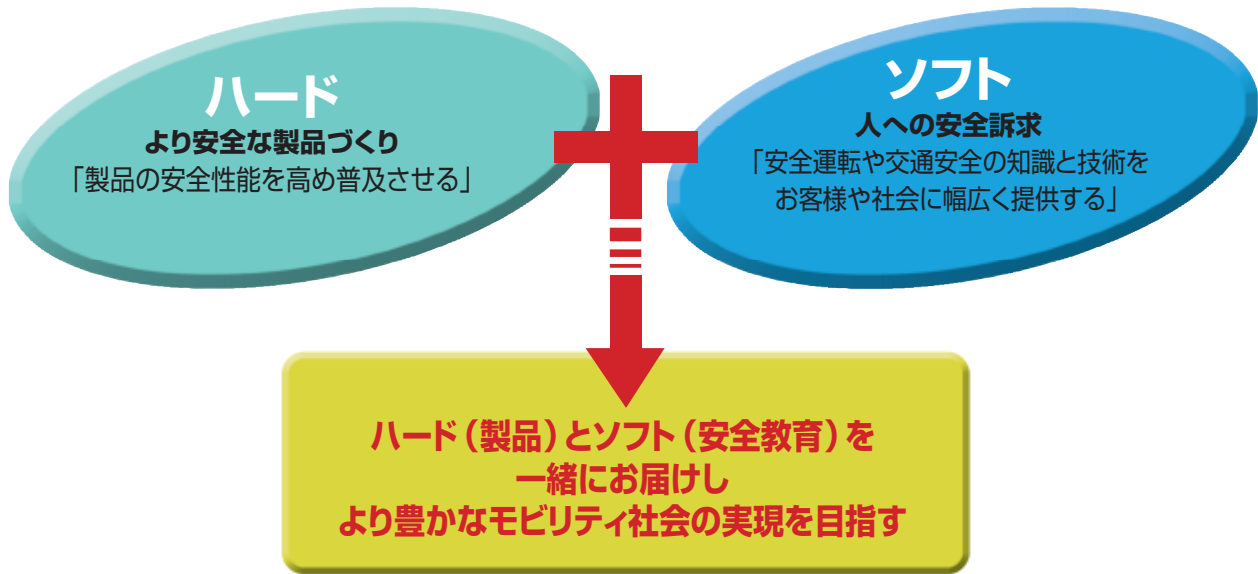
ハード
より安全な製品づくり
「製品の安全性能を高め普及させる」

ソフト
人への安全訴求
「安全運転や交通安全の知識と技術をお客様や社会に幅広く提供する」

ハード（製品）とソフト（安全教育）を一緒にお届けしより豊かなモビリティ社会の実現を目指す